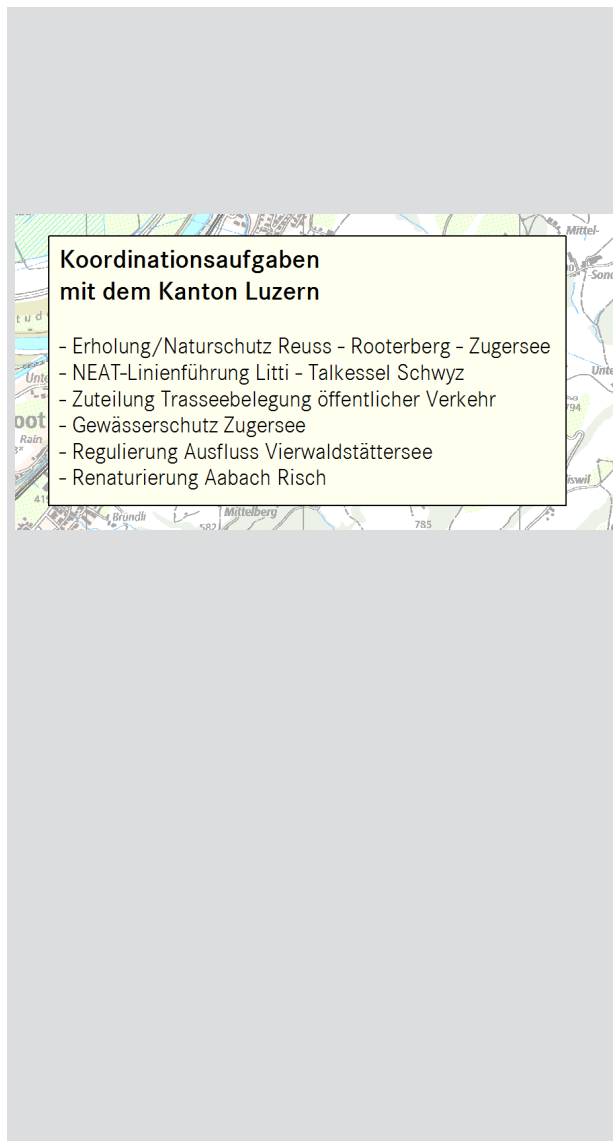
Koordinationsaufgaben
mit dem Kanton Luzern

- Erholung/Naturschutz Reuss - Rooterberg - Zugersee
- NEAT-Linienführung Litti - Talkessel Schwyz
- Zuteilung Trasseebelegung öffentlicher Verkehr
- Gewässerschutz Zugersee
- Regulierung Ausfluss Vierwaldstättersee
- Renaturierung Aabach Risch

Mittel-
Sonn
Unte
Rain
Brundli
Mittelberg
582
785
794
iswil
411